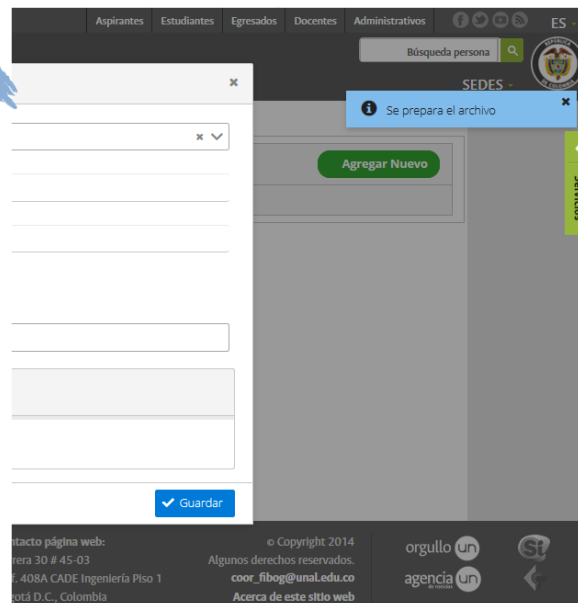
Aspirantes Estudiantes Egresados Docentes Administrativos

ES

Búsqueda persona

SEDES

Se prepara el archivo

×

Agregar Nuevo

Servicios

Guardar

ntacto página web:
rera 30 # 45-03
f. 408A CADE Ingeniería Piso 1
gotá D.C., Colombia

© Copyright 2014
Algunos derechos reservados.
coor_fibog@unal.edu.co
Acerca de este sitio web

orgullo un

agencia un